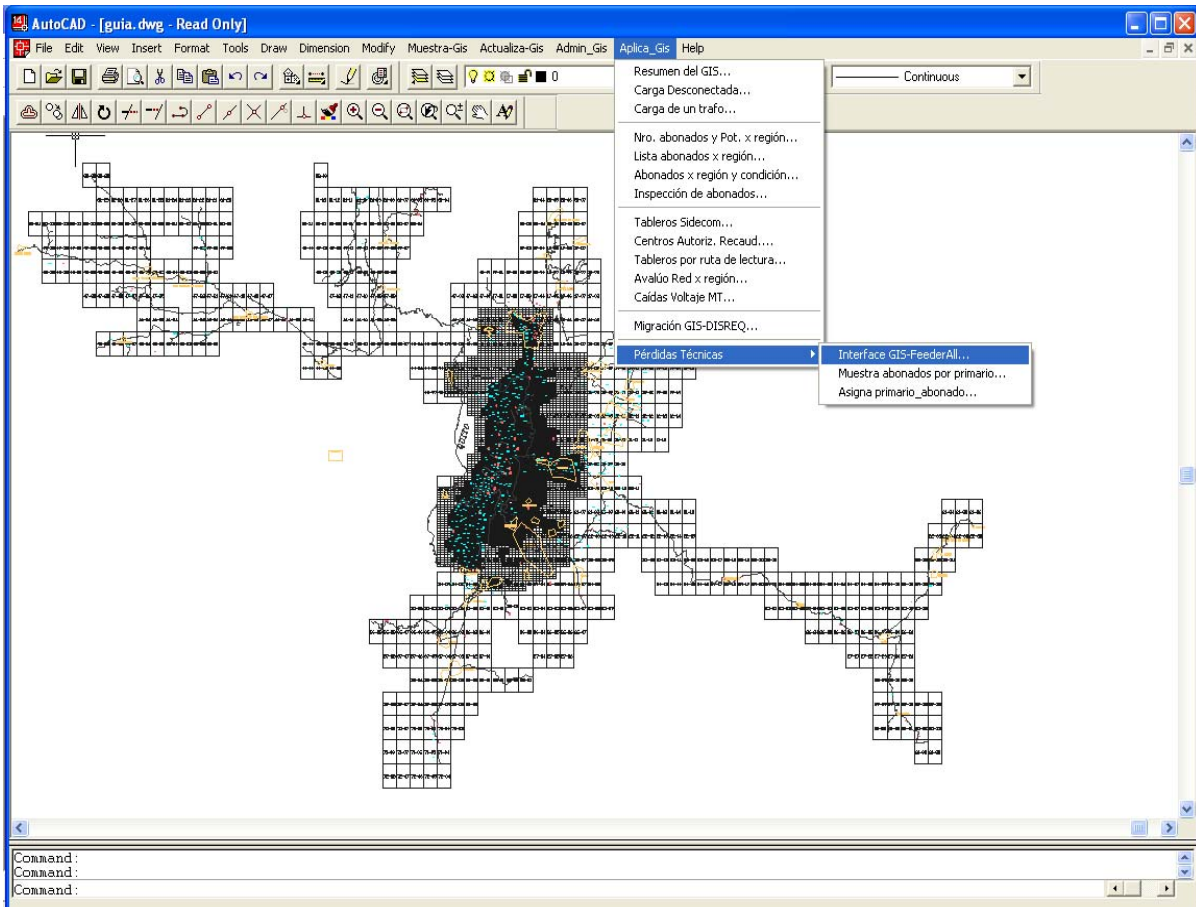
AutoCAD - [guia.dwg - Read Only]

File Edit View Insert Format Tools Draw Dimension Modify Muestra-Gis Actualiza-Gis Admin_Gis Aplica_Gis Help

0

Continuous

Resumen del GIS...
Carga Desconectada...
Carga de un trafo...

Nro. abonados y Pot. x región...
Lista abonados x región...
Abonados x región y condición...
Inspección de abonados...

Tableros Sidecom...
Centros Autoriz. Recaud...
Tableros por ruta de lectura...
Avalúo Red x región...
Caídas Voltaje MT...

Migración GIS-DISREQ...

Pérdidas Técnicas

Interface GIS-FeederAll...
Muestra abonados por primario...
Asigna primario_abonado...

Command:
Command:
Command: